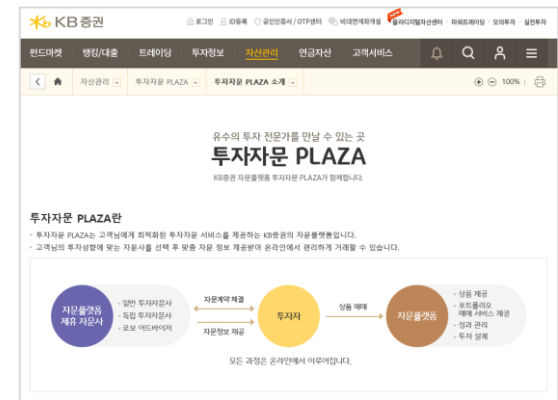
KB증권

로그인 | ID등록 | 공인인증서 / OTP센터 | 비대면계좌개설 | NEW 클라디지털자산센터 | 파워트레이딩 | 모의투자 | 실전투자

펀드마켓 | 뱅킹/대출 | 트레이딩 | 투자정보 | 자산관리 | 연금자산 | 고객서비스

자산관리 | 투자자문 PLAZA | 투자자문 PLAZA 소개

100%

우수의 투자 전문가를 만날 수 있는 곳

투자자문 PLAZA

KB증권 자문플랫폼 투자자문 PLAZA가 함께합니다.

투자자문 PLAZA란

· 투자자문 PLAZA는 고객님에게 최적화된 투자자문 서비스를 제공하는 KB증권의 자문플랫폼입니다.

· 고객님의 투자성향에 맞는 자문사를 선택 후 맞춤 자문 정보 제공받아 온라인에서 편리하게 거래할 수 있습니다.

자문플랫폼 제휴 자문사

· 일반 투자자문사
· 독립 투자자문사
· 로보 어드바이저

자문계약 체결

자문정보 제공

투자자

상품 매매

자문플랫폼

· 상품 제공
· 포트폴리오 매매서비스 제공
· 성과 관리
· 투자 설계

모든 과정은 온라인에서 이루어집니다.